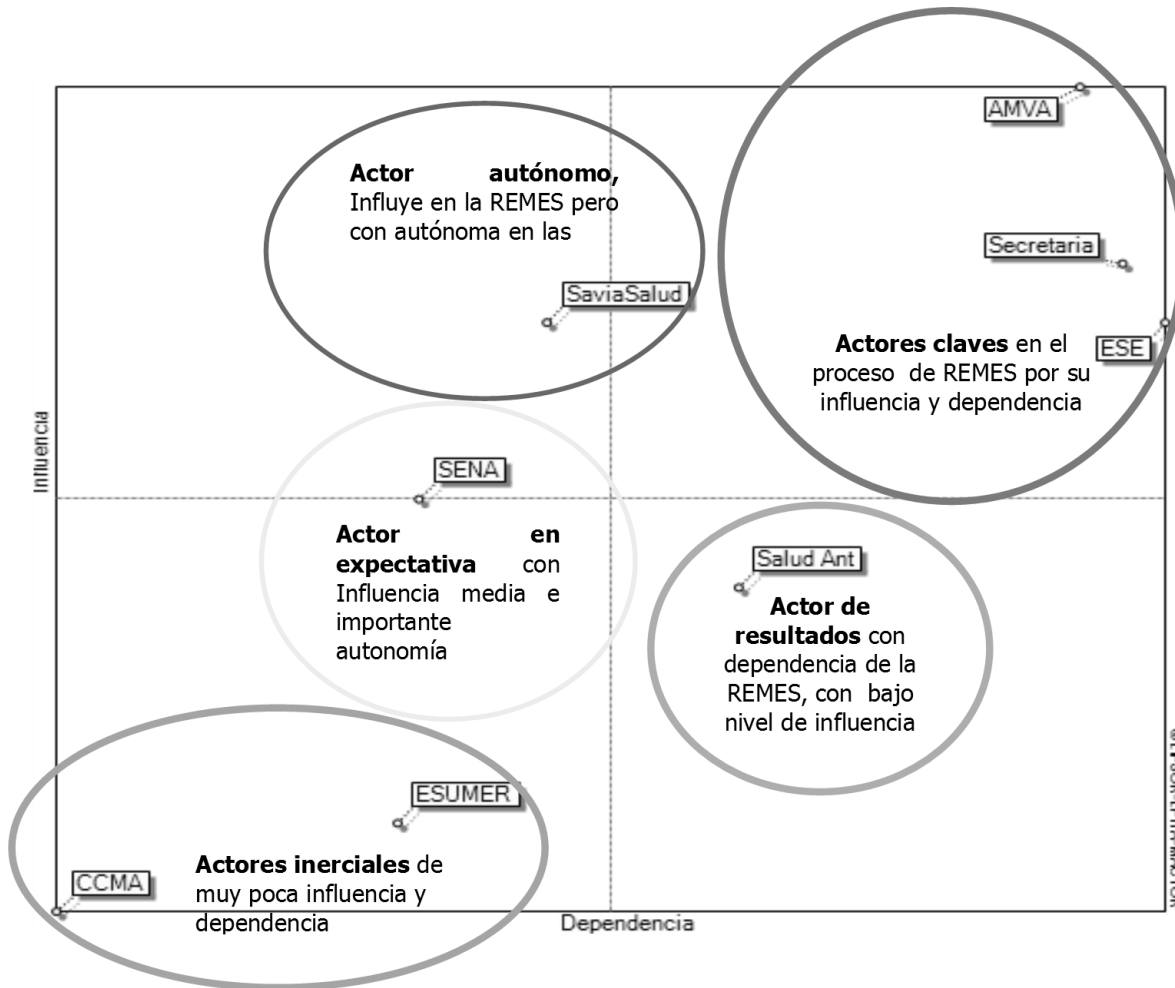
AMVA

Actor autónomo, Influye en la REMES pero con autónoma en las

Secretaria

SaviaSalud

ESE

Actores claves en el proceso de REMES por su influencia y dependencia

Influencia

SENA

Actor en expectativa con Influencia media e importante autonomía

Salud Ant

Actor de resultados con dependencia de la REMES, con bajo nivel de influencia

ESUMER

Actores inerciales de muy poca influencia y dependencia

CCMA

Dependencia

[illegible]